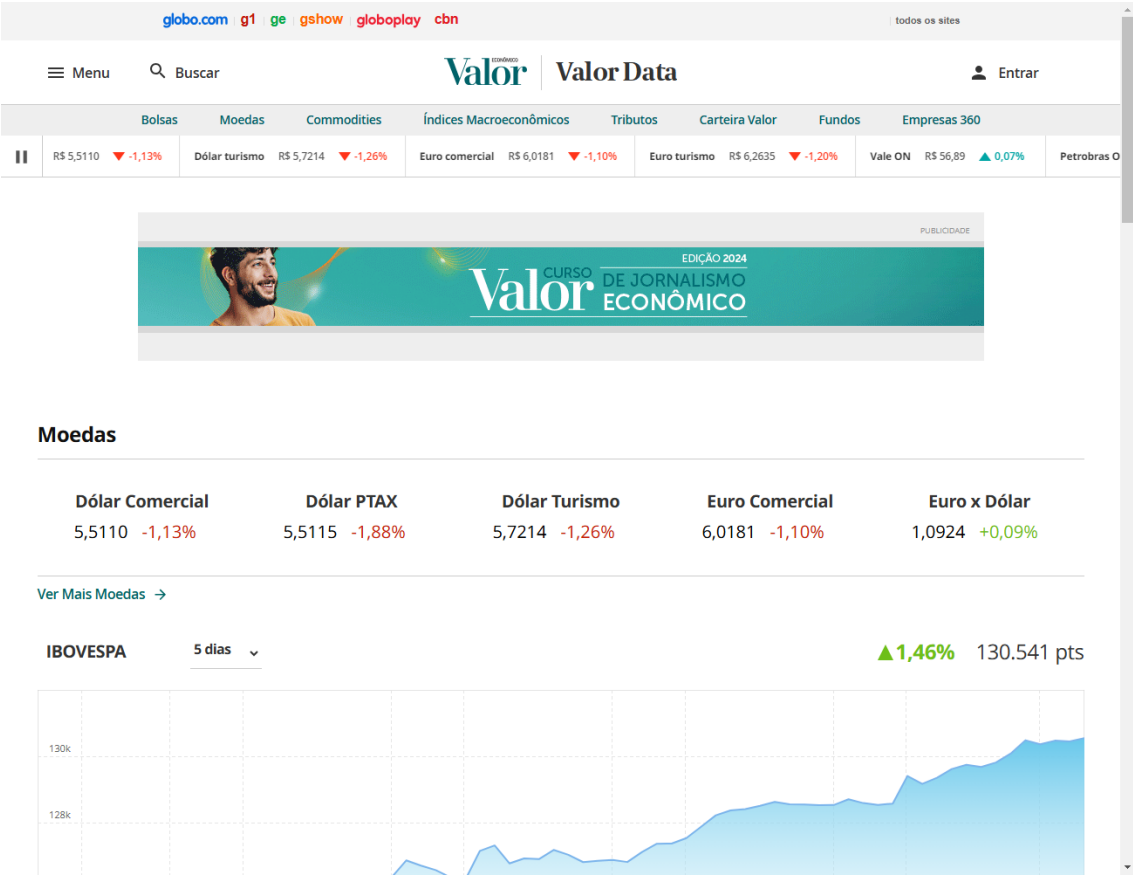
globo.com | g1 | ge | gshow | globoplay | cbn

todos os sites

Menu  Buscar

Valor ECONÔMICO | Valor Data

Entrar

Bolsas  Moedas  Commodities  Índices Macroeconômicos  Tributos  Carteira Valor  Fundos  Empresas 360

R$ 5,5110 -1,13% | Dólar turismo R$ 5,7214 -1,26% | Euro comercial R$ 6,0181 -1,10% | Euro turismo R$ 6,2635 -1,20% | Vale ON R$ 56,89 0,07% | Petrobras O

PUBLICIDADE

EDIÇÃO 2024
Valor CURSO DE JORNALISMO ECONÔMICO

Moedas

| Dólar Comercial | Dólar PTAX | Dólar Turismo | Euro Comercial | Euro x Dólar |
|---|---|---|---|---|
| 5,5110 -1,13% | 5,5115 -1,88% | 5,7214 -1,26% | 6,0181 -1,10% | 1,0924 +0,09% |

Ver Mais Moedas →

IBOVESPA  5 dias  ▲1,46%  130.541 pts

130k
128k